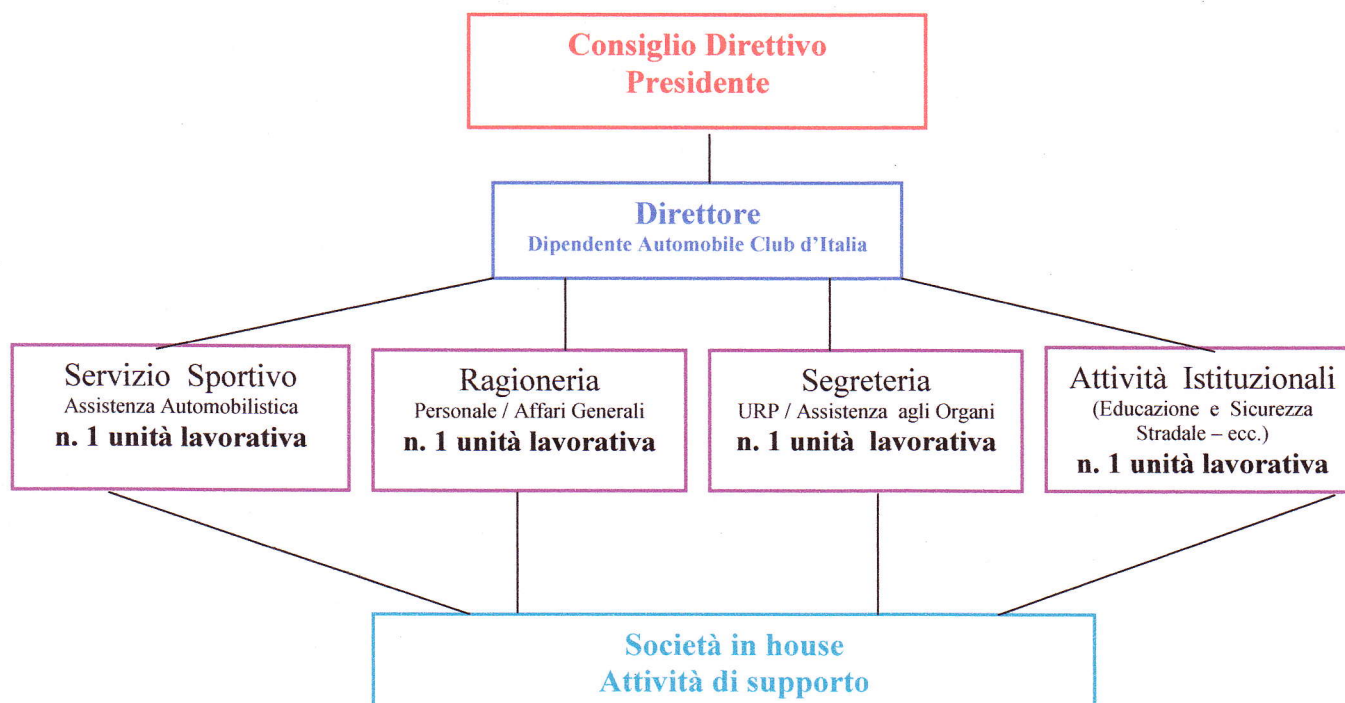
Consiglio Direttivo
Presidente

Direttore
Dipendente Automobile Club d'Italia

Servizio Sportivo
Assistenza Automobilistica
n. 1 unità lavorativa

Ragioneria
Personale / Affari Generali
n. 1 unità lavorativa

Segreteria
URP / Assistenza agli Organi
n. 1 unità lavorativa

Attività Istituzionali
(Educazione e Sicurezza Stradale – ecc.)
n. 1 unità lavorativa

Società in house
Attività di supporto